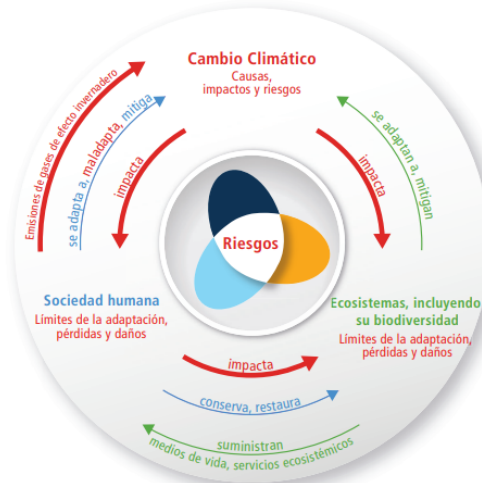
Cambio Climático
Causas, impactos y riesgos

Emisiones de gases de efecto invernadero

se adapta a, maladapta, mitiga

impacta

impacta

se adaptan a, mitigan

Riesgos

Sociedad humana
Límites de la adaptación, pérdidas y daños

Ecosistemas, incluyendo su biodiversidad
Límites de la adaptación, pérdidas y daños

impacta

conserva, restaura

suministran
medios de vida, servicios ecosistémicos